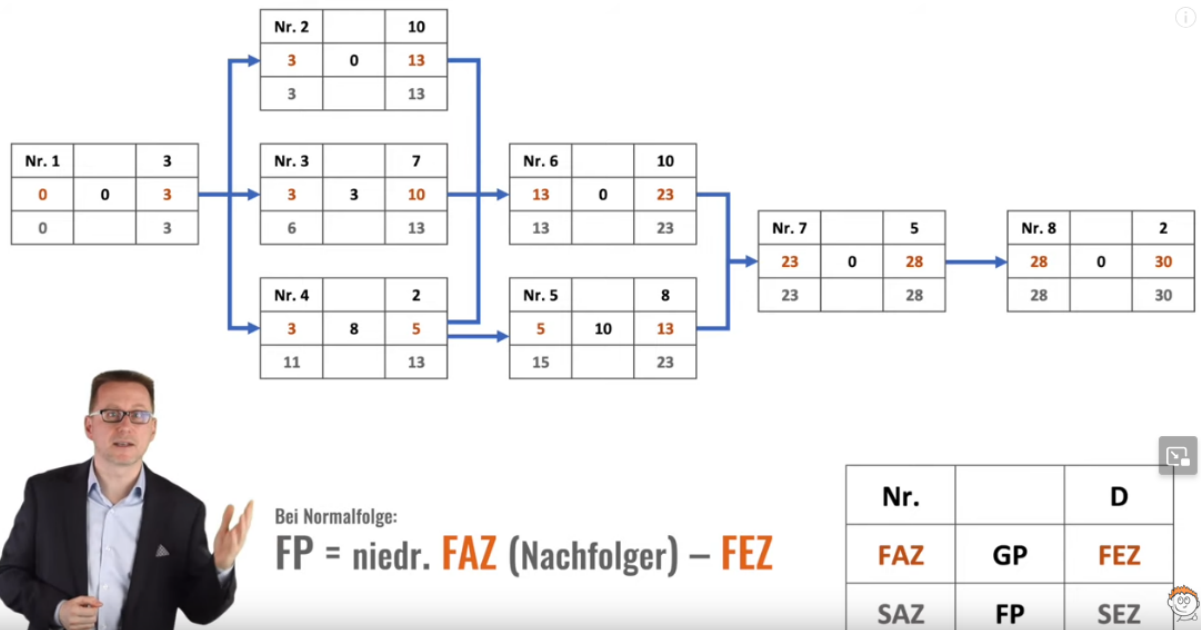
| Nr. 2 | | 10 |
|---|---|---|
| 3 | 0 | 13 |
| 3 | | 13 |

| Nr. 1 | | 3 |
|---|---|---|
| 0 | 0 | 3 |
| 0 | | 3 |

| Nr. 3 | | 7 |
|---|---|---|
| 3 | 3 | 10 |
| 6 | | 13 |

| Nr. 4 | | 2 |
|---|---|---|
| 3 | 8 | 5 |
| 11 | | 13 |

| Nr. 6 | | 10 |
|---|---|---|
| 13 | 0 | 23 |
| 13 | | 23 |

| Nr. 5 | | 8 |
|---|---|---|
| 5 | 10 | 13 |
| 15 | | 23 |

| Nr. 7 | | 5 |
|---|---|---|
| 23 | 0 | 28 |
| 23 | | 28 |

| Nr. 8 | | 2 |
|---|---|---|
| 28 | 0 | 30 |
| 28 | | 30 |

Bei Normalfolge:
FP = niedr. FAZ (Nachfolger) – FEZ

| Nr. | | D |
|---|---|---|
| FAZ | GP | FEZ |
| SAZ | FP | SEZ |